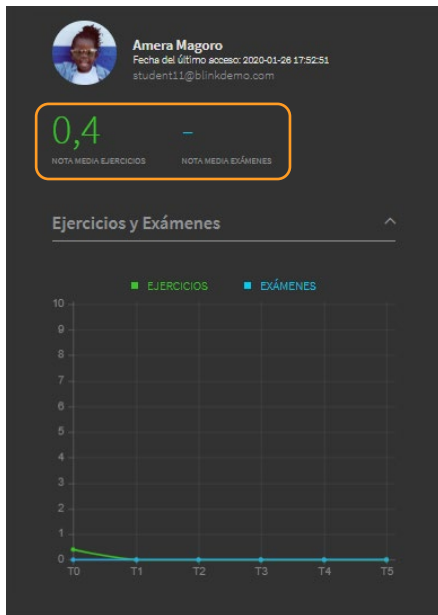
Amera Magoro
Fecha del último acceso: 2020-01-26 17:52:51
student11@blinkdemo.com

0,4
NOTA MEDIA EJERCICIOS

-
NOTA MEDIA EXÁMENES

Ejercicios y Exámenes

EJERCICIOS EXÁMENES

10
9
8
7
6
5
4
3
2
1
0
T0 T1 T2 T3 T4 T5